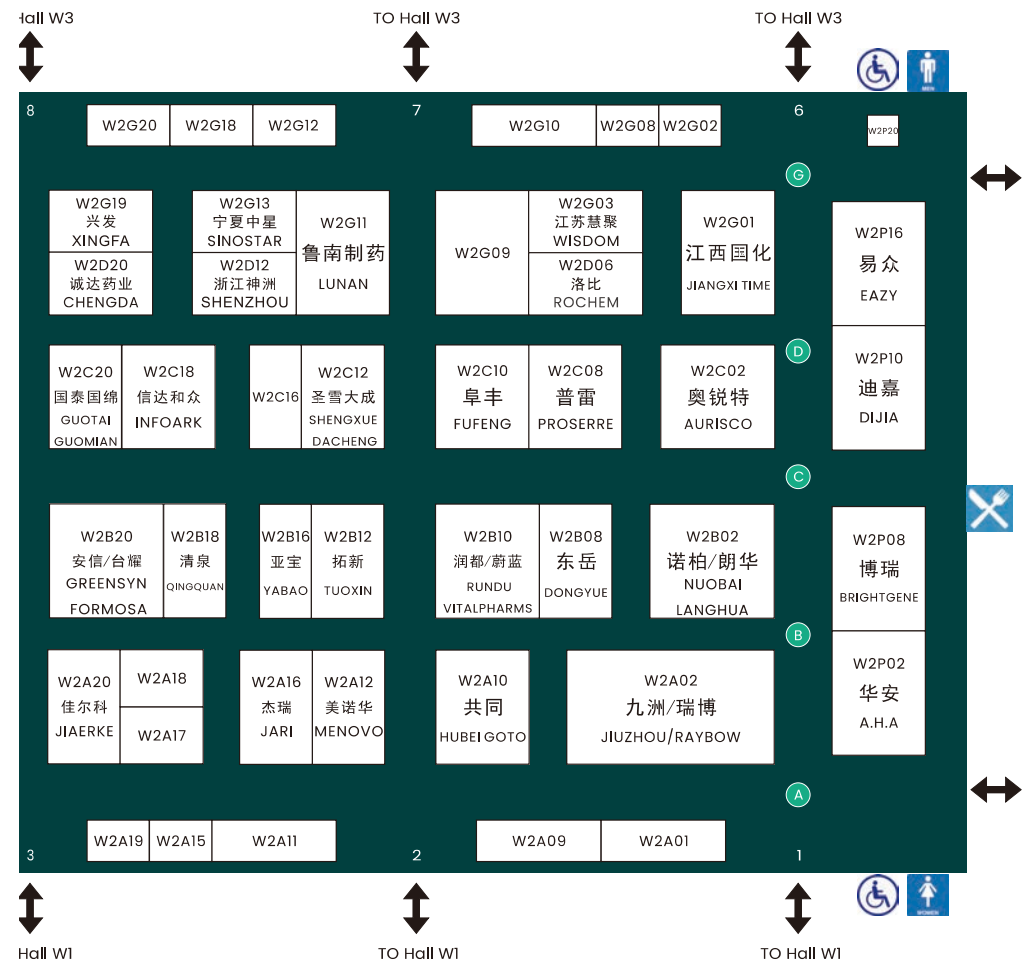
Hall W3 TO Hall W3 TO Hall W3

MEN

8 7 6

W2G20 W2G18 W2G12

W2G10 W2G08 W2G02

W2P20

G

W2G19
兴发
XINGFA

W2D20
诚达药业
CHENGDA

W2G13
宁夏中星
SINOSTAR

W2D12
浙江神洲
SHENZHOU

W2G11
鲁南制药
LUNAN

W2G09

W2G03
江苏慧聚
WISDOM

W2D06
洛比
ROCHEM

W2G01
江西国化
JIANGXI TIME

W2P16
易众
EAZY

D

W2C20
国泰国绵
GUOTAI GUOMIAN

W2C18
信达和众
INFOARK

W2C16

W2C12
圣雪大成
SHENGXUE DACHENG

W2C10
阜丰
FUFENG

W2C08
普雷
PROSERRE

W2C02
奥锐特
AURISCO

W2P10
迪嘉
DIJIA

C

W2B20
安信/台耀
GREENSYN FORMOSA

W2B18
清泉
QINGQUAN

W2B16
亚宝
YABAO

W2B12
拓新
TUOXIN

W2B10
润都/蔚蓝
RUNDU VITALPHARMS

W2B08
东岳
DONGYUE

W2B02
诺柏/朗华
NUOBAI LANGHUA

W2P08
博瑞
BRIGHTGENE

B

W2A20
佳尔科
JIAERKE

W2A18

W2A17

W2A16
杰瑞
JARI

W2A12
美诺华
MENOVO

W2A10
共同
HUBEI GOTO

W2A02
九洲/瑞博
JIUZHOU/RAYBOW

W2P02
华安
A.H.A

A

W2A19 W2A15 W2A11

W2A09 W2A01

3 2 1

WOMEN

Hall W1 TO Hall W1 TO Hall W1